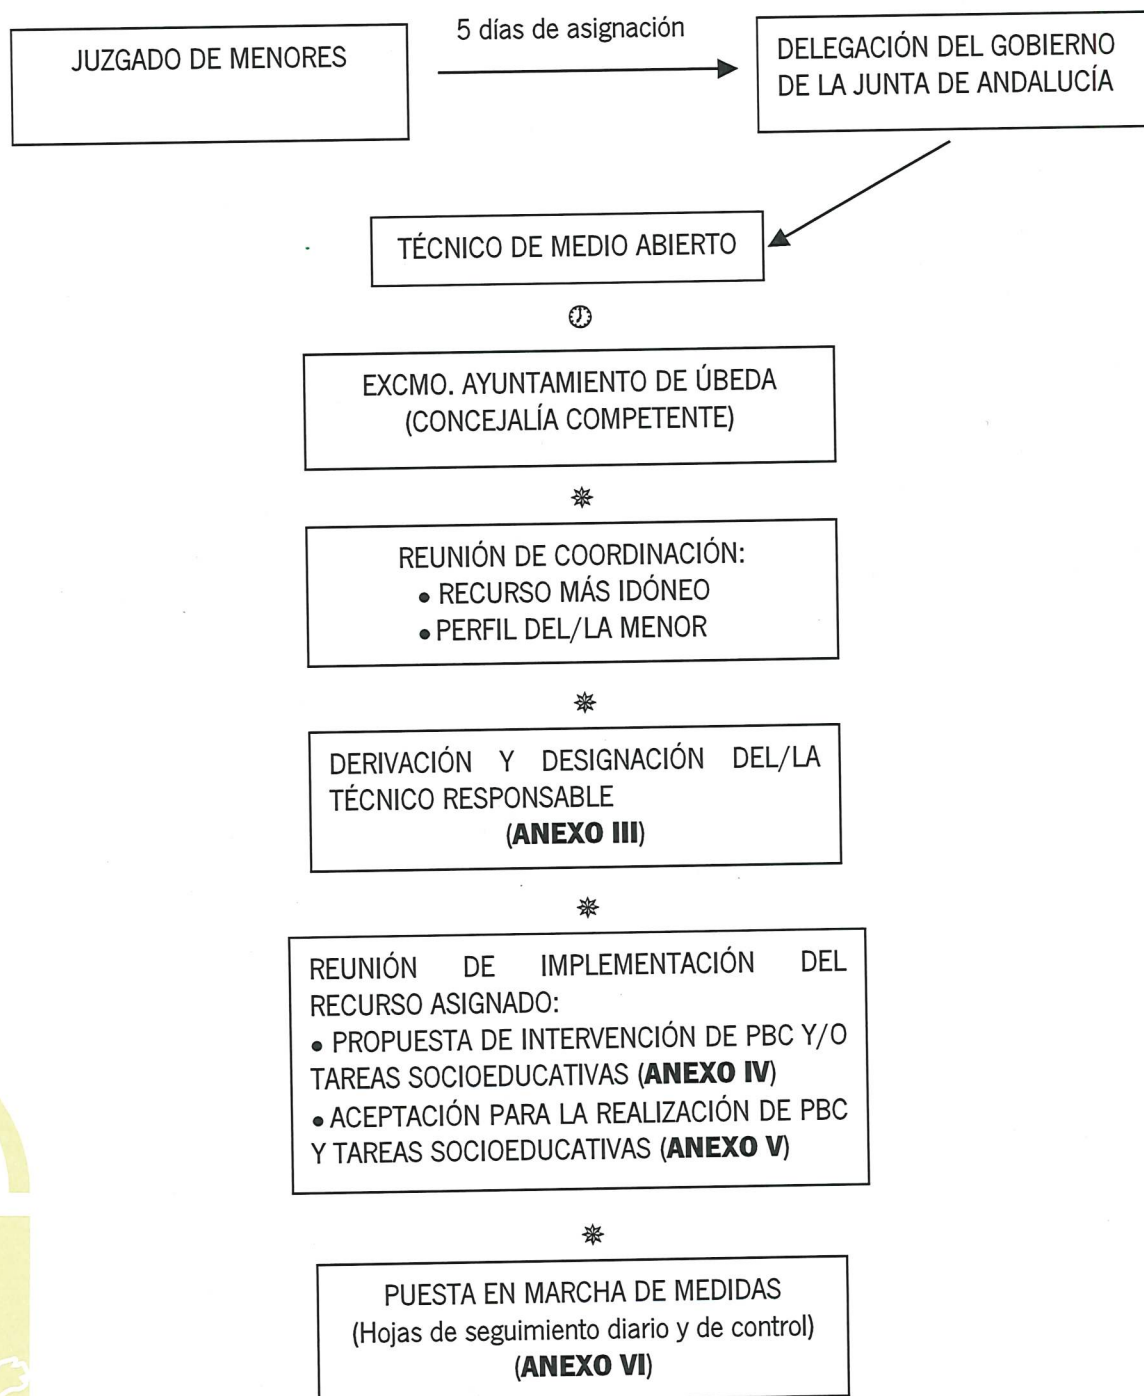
JUZGADO DE MENORES

5 días de asignación

DELEGACIÓN DEL GOBIERNO DE LA JUNTA DE ANDALUCÍA

TÉCNICO DE MEDIO ABIERTO

EXCMO. AYUNTAMIENTO DE ÚBEDA (CONCEJALÍA COMPETENTE)

REUNIÓN DE COORDINACIÓN:
• RECURSO MÁS IDÓNEO
• PERFIL DEL/LA MENOR

DERIVACIÓN Y DESIGNACIÓN DEL/LA TÉCNICO RESPONSABLE
(**ANEXO III**)

REUNIÓN DE IMPLEMENTACIÓN DEL RECURSO ASIGNADO:
• PROPUESTA DE INTERVENCIÓN DE PBC Y/O TAREAS SOCIOEDUCATIVAS (**ANEXO IV**)
• ACEPTACIÓN PARA LA REALIZACIÓN DE PBC Y TAREAS SOCIOEDUCATIVAS (**ANEXO V**)

PUESTA EN MARCHA DE MEDIDAS
(Hojas de seguimiento diario y de control)
(**ANEXO VI**)